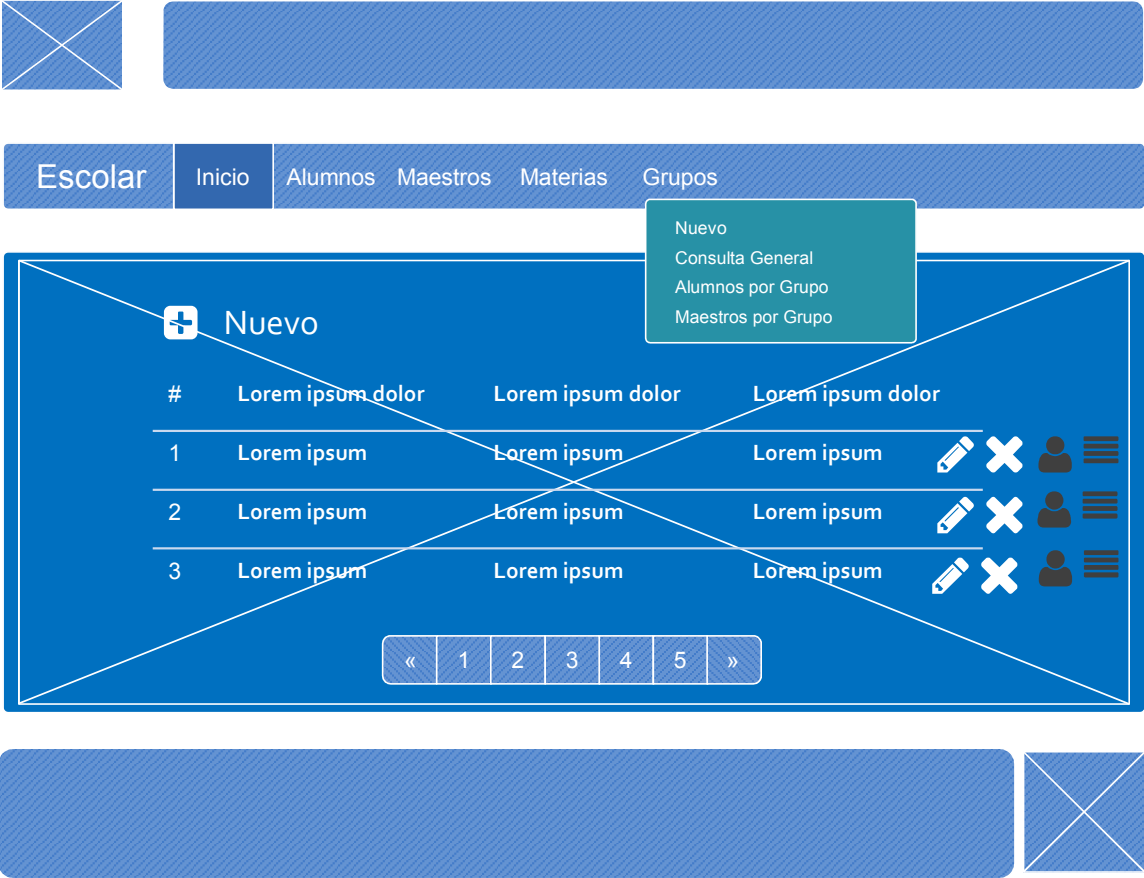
Escolar Inicio Alumnos Maestros Materias Grupos

Nuevo
Consulta General
Alumnos por Grupo
Maestros por Grupo

Nuevo

| # | Lorem ipsum dolor | Lorem ipsum dolor | Lorem ipsum dolor |
|---|---|---|---|
| 1 | Lorem ipsum | Lorem ipsum | Lorem ipsum |
| 2 | Lorem ipsum | Lorem ipsum | Lorem ipsum |
| 3 | Lorem ipsum | Lorem ipsum | Lorem ipsum |

« 1 2 3 4 5 »